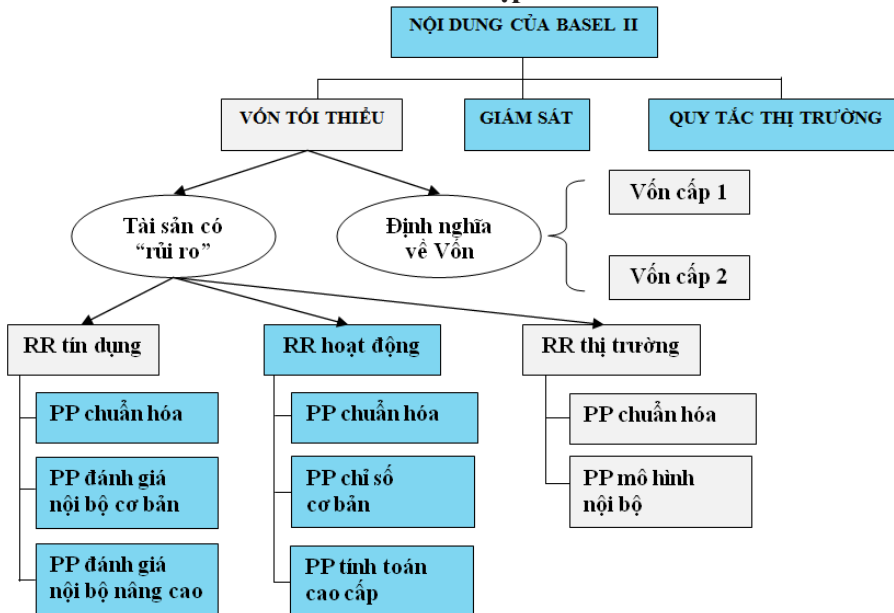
NỘI DUNG CỦA BASEL II

VỐN TỐI THIỂU

GIÁM SÁT

QUY TẮC THỊ TRƯỜNG

Tài sản có "rủi ro"

Định nghĩa về Vốn

Vốn cấp 1

Vốn cấp 2

RR tín dụng

PP chuẩn hóa

PP đánh giá nội bộ cơ bản

PP đánh giá nội bộ nâng cao

RR hoạt động

PP chuẩn hóa

PP chỉ số cơ bản

PP tính toán cao cấp

RR thị trường

PP chuẩn hóa

PP mô hình nội bộ